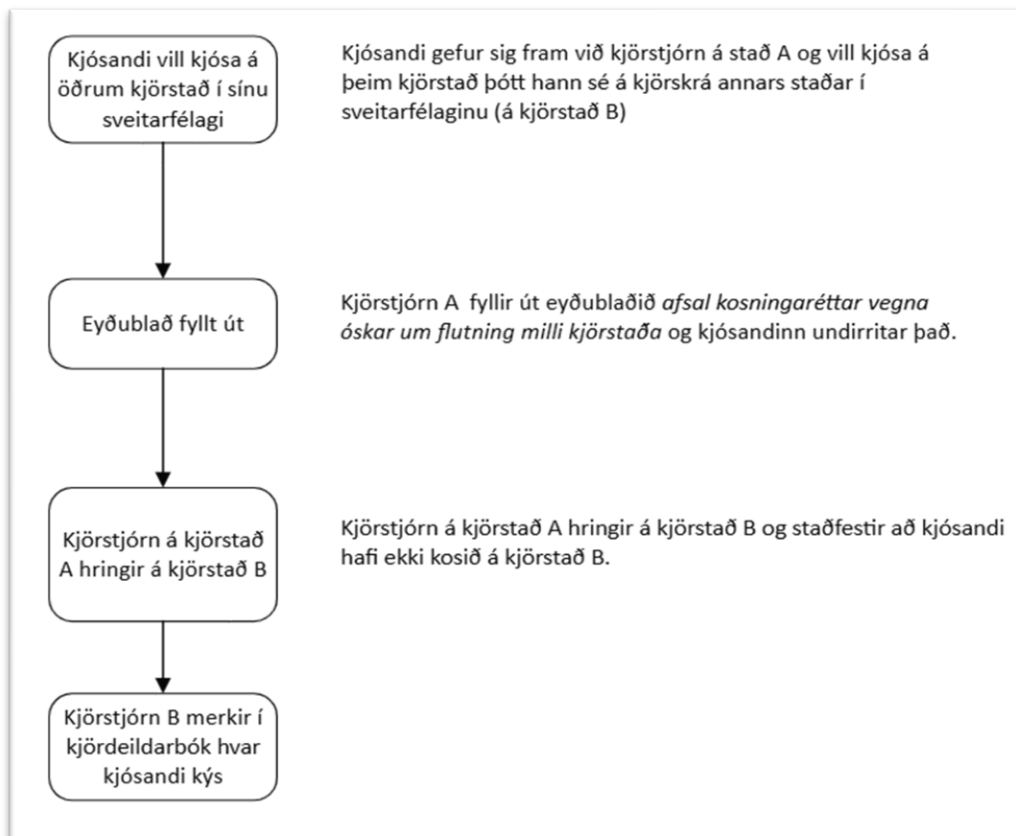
Kjósandi vill kjósa á öðrum kjörstað í sínu sveitarfélagi

Kjósandi gefur sig fram við kjörstjórn á stað A og vill kjósa á þeim kjörstað þótt hann sé á kjörskrá annars staðar í sveitarfélaginu (á kjörstað B)

Eyðublað fyllt út

Kjörstjórn A fyllir út eyðublaðið *afsal kosningaréttar vegna óskar um flutning milli kjörstaða* og kjósandinn undirritar það.

Kjörstjórn á kjörstað A hringir á kjörstað B

Kjörstjórn á kjörstað A hringir á kjörstað B og staðfestir að kjósandi hafi ekki kosið á kjörstað B.

Kjörstjórn B merkir í kjördeildarbók hvar kjósandi kýs